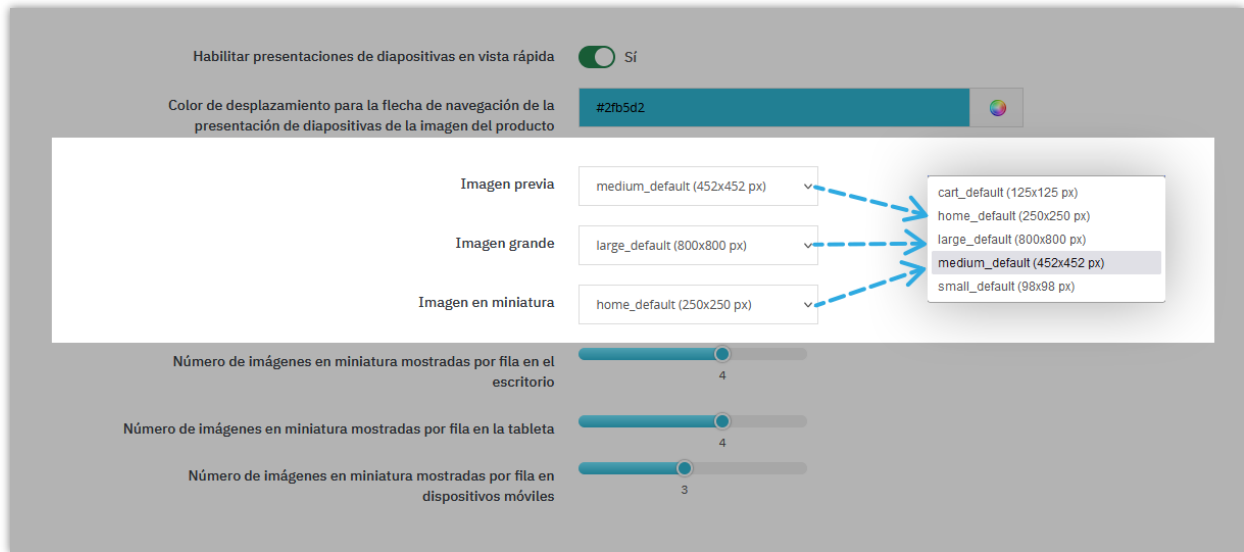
Habilitar presentaciones de diapositivas en vista rápida

Sí

Color de desplazamiento para la flecha de navegación de la presentación de diapositivas de la imagen del producto

#2fb5d2

Imagen previa

medium_default (452x452 px)

Imagen grande

large_default (800x800 px)

Imagen en miniatura

home_default (250x250 px)

cart_default (125x125 px)
home_default (250x250 px)
large_default (800x800 px)
medium_default (452x452 px)
small_default (98x98 px)

Número de imágenes en miniatura mostradas por fila en el escritorio

4

Número de imágenes en miniatura mostradas por fila en la tableta

4

Número de imágenes en miniatura mostradas por fila en dispositivos móviles

3